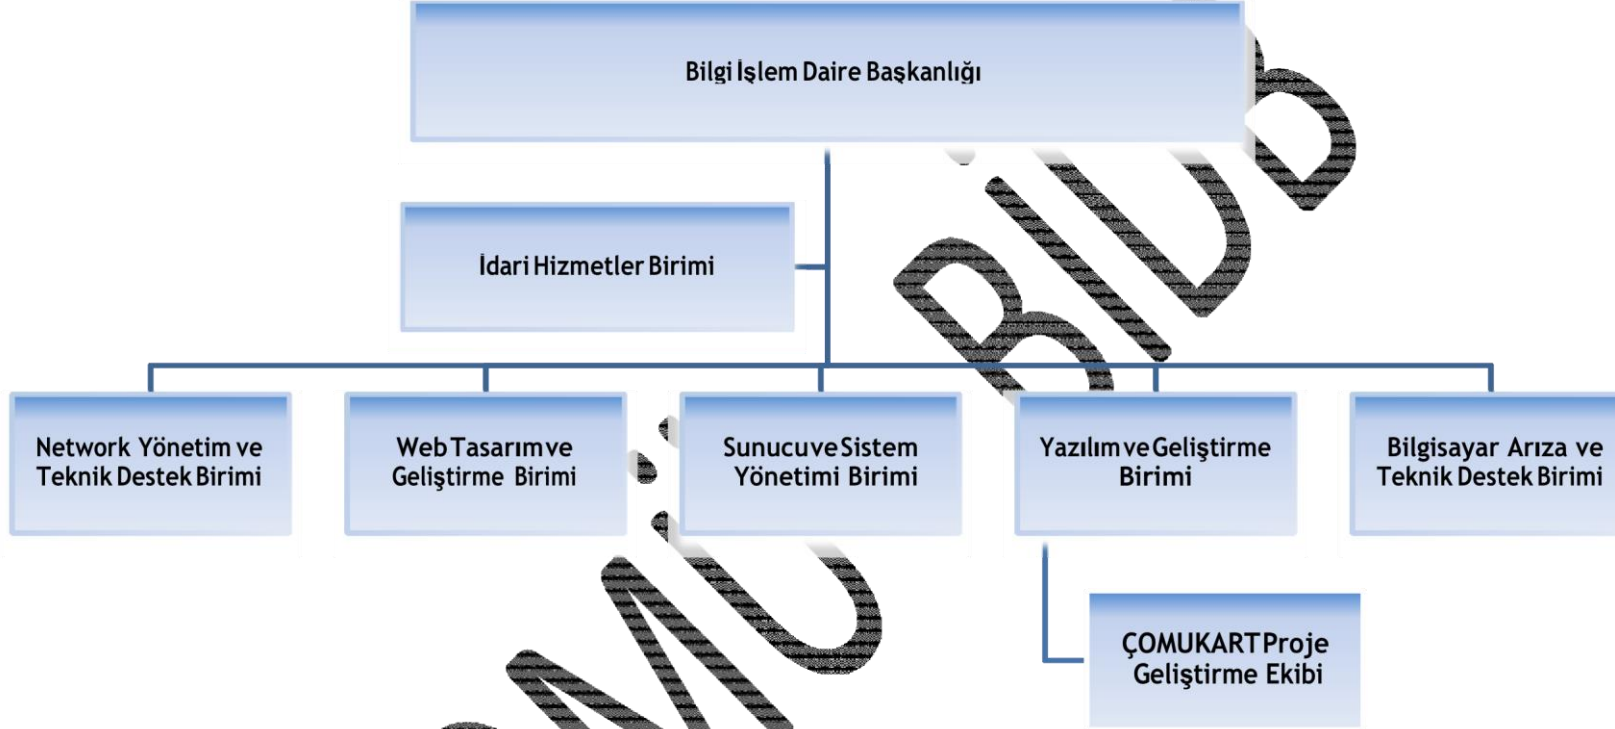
Bilgi İşlem Daire Başkanlığı

İdari Hizmetler Birimi

Network Yönetim ve Teknik Destek Birimi

Web Tasarım ve Geliştirme Birimi

Sunucu ve Sistem Yönetimi Birimi

Yazılım ve Geliştirme Birimi

Bilgisayar Arıza ve Teknik Destek Birimi

ÇOMUKART Proje Geliştirme Ekibi

ÇOMÜ BİDB